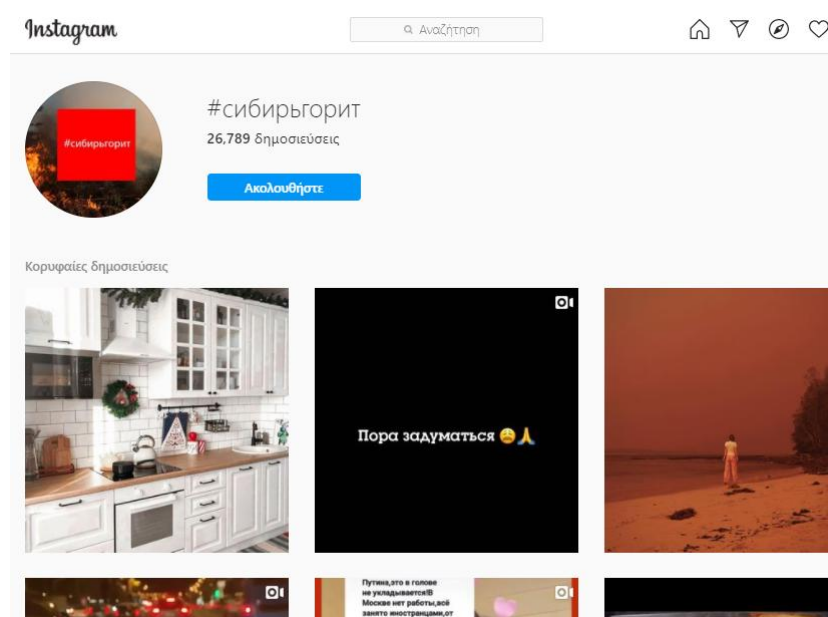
Instagram

Αναζήτηση

#сибирьгорит

#сибирьгорит

26,789 δημοσιεύσεις

Ακολουθήστε

Κορυφαίες δημοσιεύσεις

Пора задуматься 😩🙏

Путина,это в голове не укладывается!В Москве нет работы,всё занято иностранцами,от